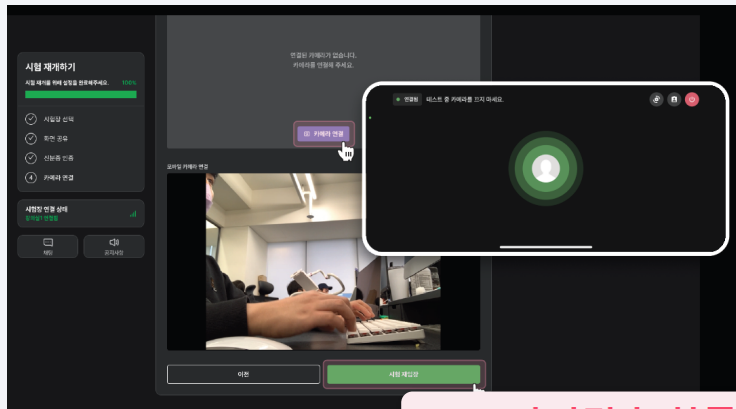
시험 재개하기

시험 재시험을 위해 설정을 완료해주세요. 100%

시험장 선택

화면 공유

신분증 인증

4 카메라 연결

시험장 연결 상태

감독관 연결됨

채팅

공지사항

연결된 카메라가 없습니다.
카메라를 연결해 주세요.

카메라 연결

모바일 카메라 연결

이전

시험 재입장

연결됨 테스트 중 카메라를 끄지 마세요.